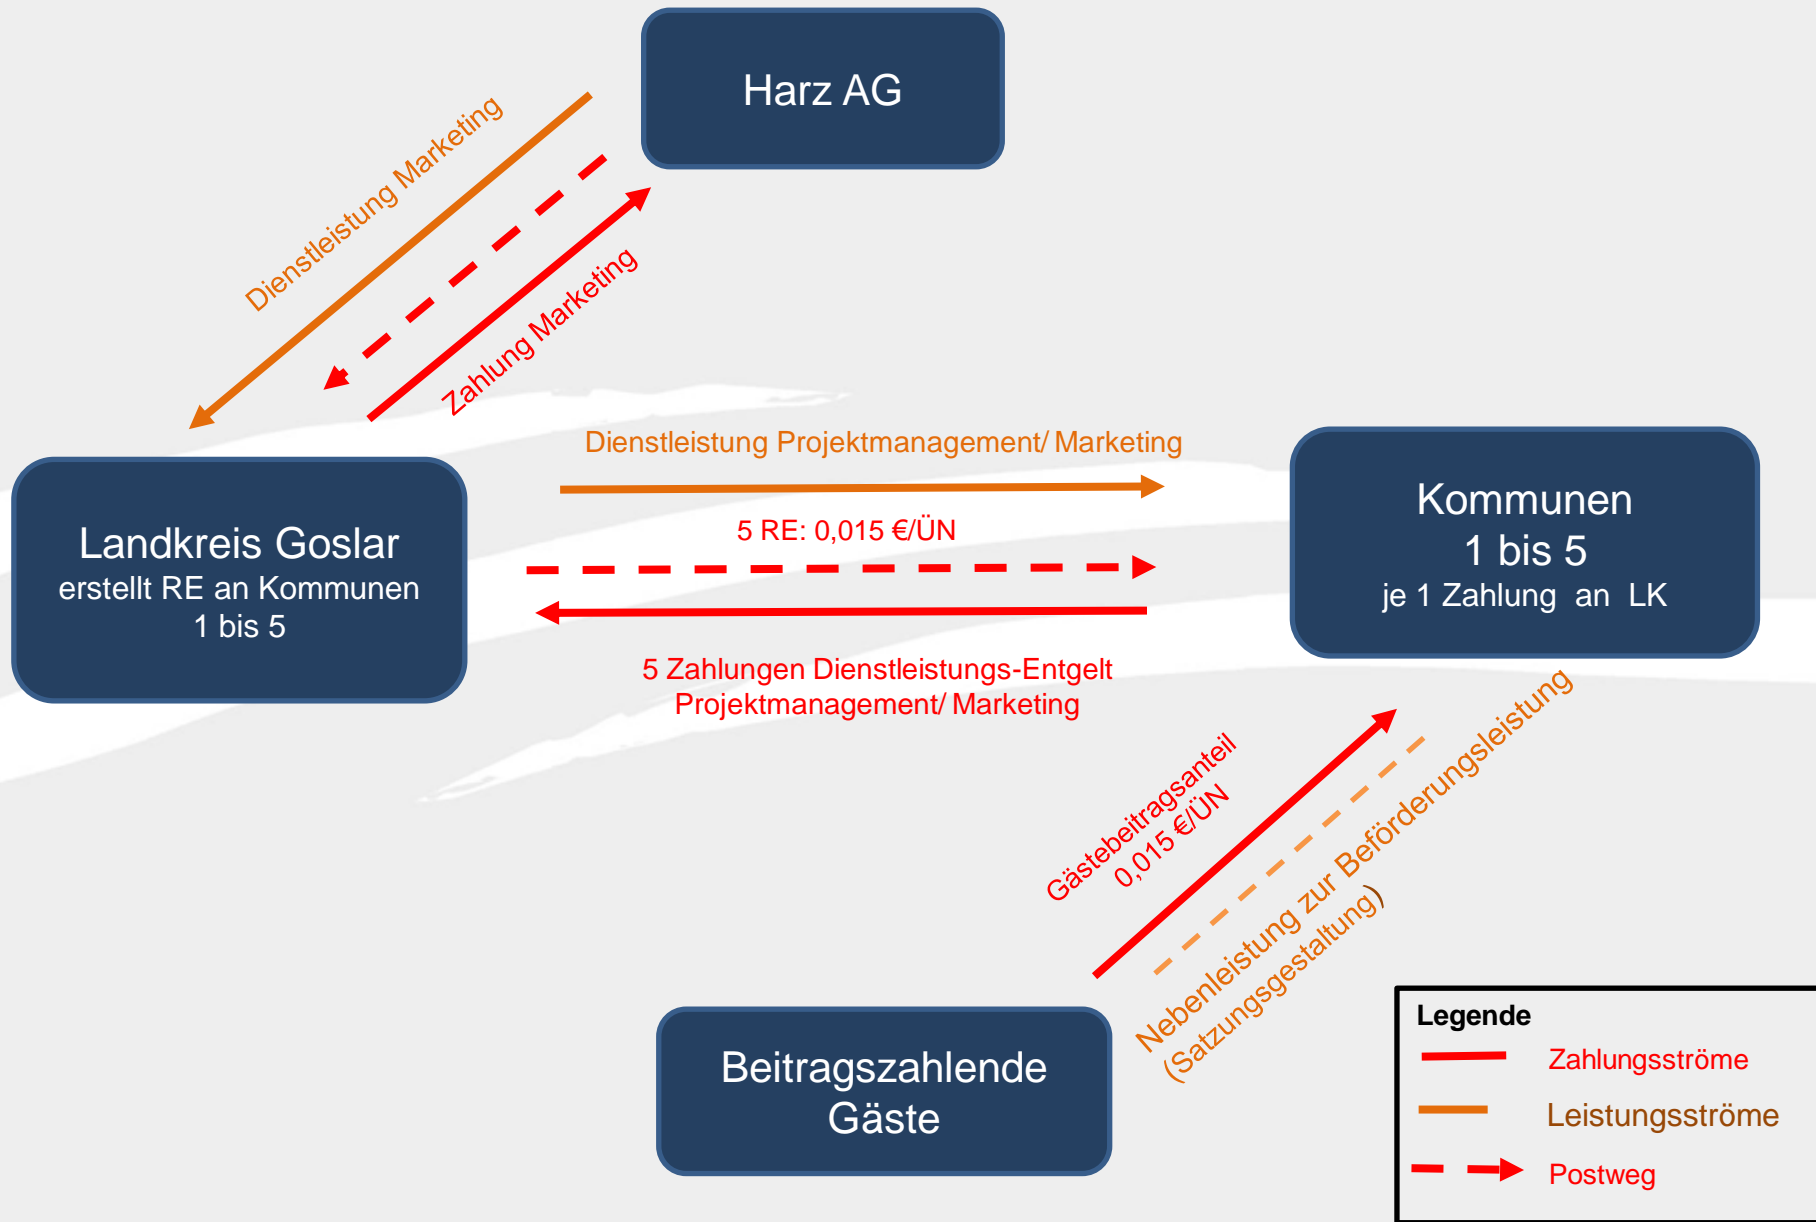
Harz AG

Dienstleistung Marketing

Zahlung Marketing

Landkreis Goslar
erstellt RE an Kommunen
1 bis 5

Dienstleistung Projektmanagement/ Marketing

5 RE: 0,015 €/ÜN

5 Zahlungen Dienstleistungs-Entgelt
Projektmanagement/ Marketing

Kommunen
1 bis 5
je 1 Zahlung an LK

Gästebeitragsanteil
0,015 €/ÜN

Nebenleistung zur Beförderungsleistung
(Satzungsgestaltung)

Beitragszahlende
Gäste

Legende
Zahlungsströme
Leistungsströme
Postweg